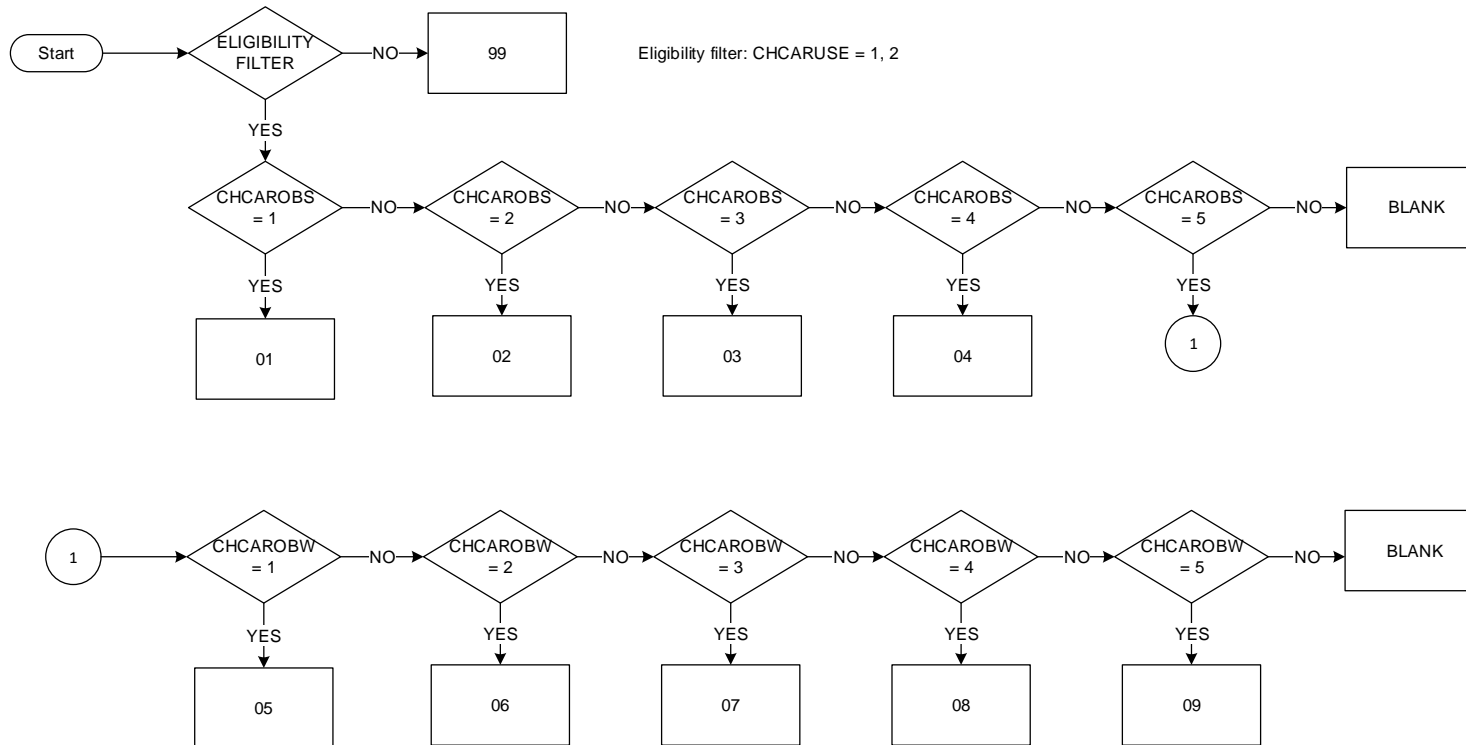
Start

ELIGIBILITY FILTER

NO

99

Eligibility filter: CHCARUSE = 1, 2

YES

CHCAROBS = 1

NO

CHCAROBS = 2

NO

CHCAROBS = 3

NO

CHCAROBS = 4

NO

CHCAROBS = 5

NO

BLANK

YES

01

YES

02

YES

03

YES

04

YES

1

1

CHCAROBW = 1

NO

CHCAROBW = 2

NO

CHCAROBW = 3

NO

CHCAROBW = 4

NO

CHCAROBW = 5

NO

BLANK

YES

05

YES

06

YES

07

YES

08

YES

09